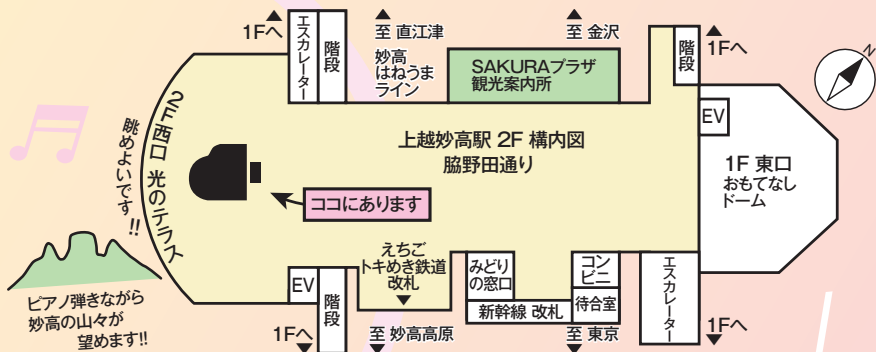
1Fへ
エスカレーター
階段
至 直江津
妙高はねうまライン
SAKURAプラザ
観光案内所
至 金沢
階段
1Fへ
EV
2F西口 光のテラス
眺めよいです!!
上越妙高駅 2F 構内図
脇野田通り
1F 東口
おもてなしドーム
ココにあります
えちごトキめき鉄道改札
みどりの窓口
コンビニ
待合室
新幹線 改札
EV
階段
1Fへ
至 妙高高原
至 東京
エスカレーター
1Fへ
ピアノ弾きながら妙高の山々が望めます!!